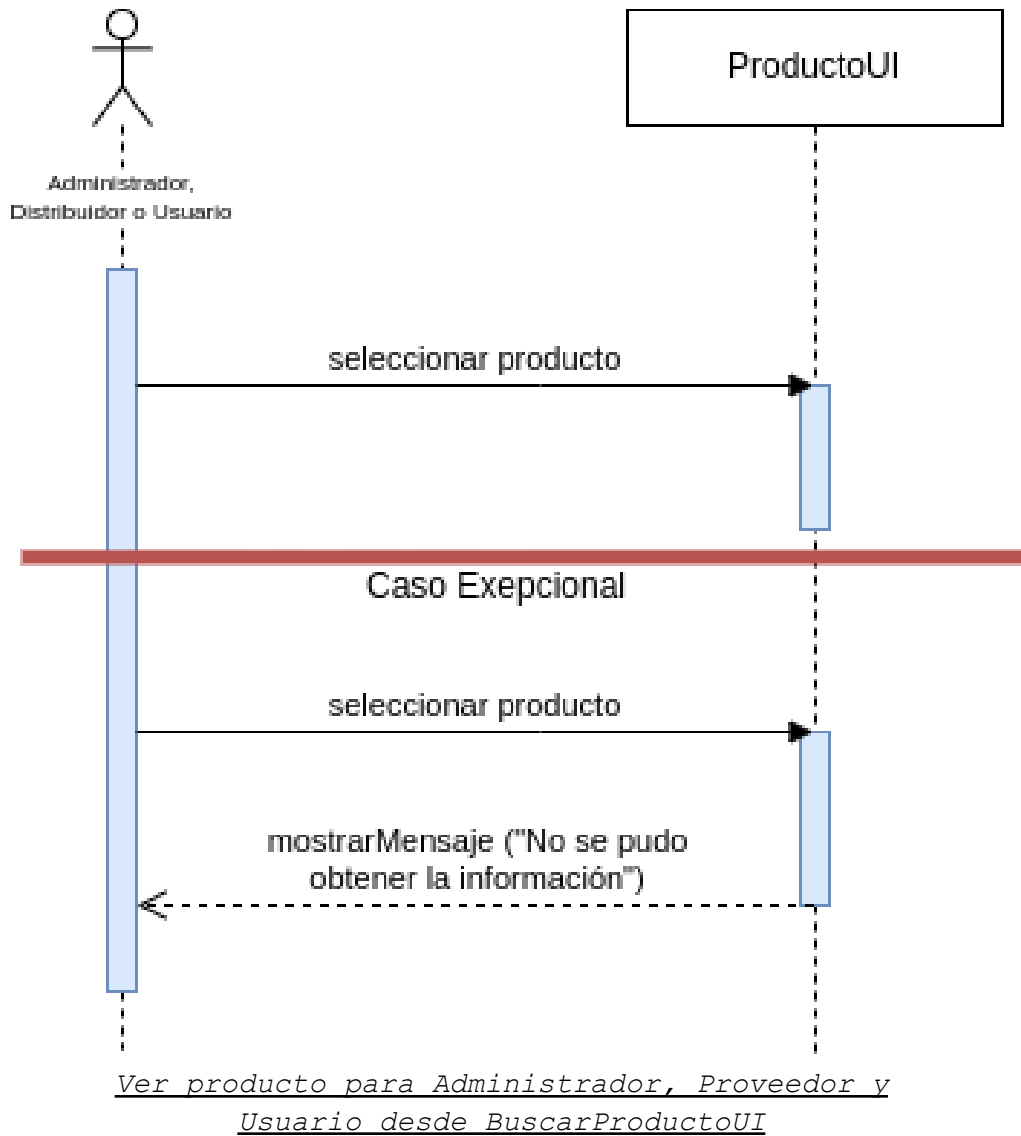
ProductoUI

Administrador, Distribuidor o Usuario

seleccionar producto

Caso Exepcional

seleccionar producto

mostrarMensaje ("No se pudo obtener la información")

Ver producto para Administrador, Proveedor y Usuario desde BuscarProductoUI